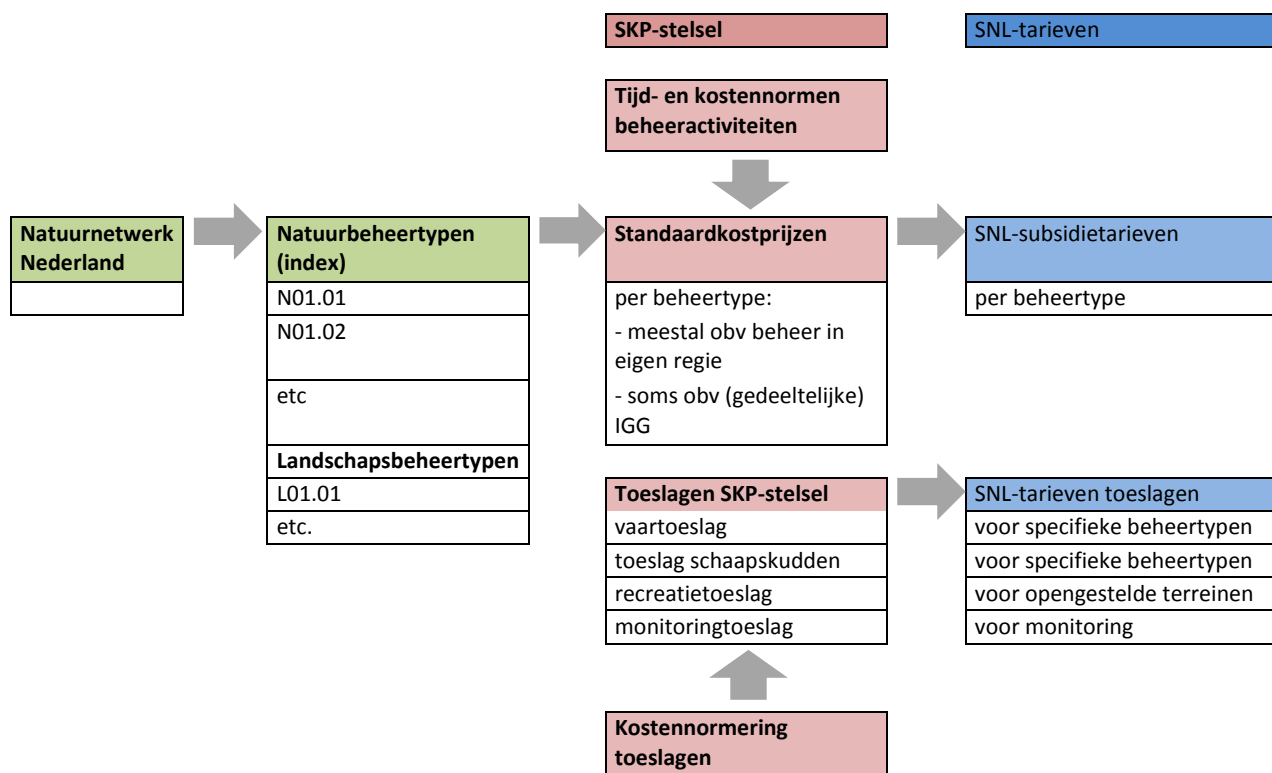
SKP-stelsel

SNL-tarieven

Tijd- en kostennormen beheeractiviteiten

Natuurnetwerk Nederland

Natuurbeheertypen (index)

N01.01

N01.02

etc

Landschapsbeheertypen

L01.01

etc.

Standaardkostprijzen

per beheertype:

- meestal obv beheer in eigen regie

- soms obv (gedeeltelijke) IGG

SNL-subsidietarieven

per beheertype

Toeslagen SKP-stelsel

vaartoeslag

toeslag schaapskudden

recreatietoeslag

monitoringtoeslag

SNL-tarieven toeslagen

voor specifieke beheertypen

voor specifieke beheertypen

voor opengestelde terreinen

voor monitoring

Kostennormering toeslagen